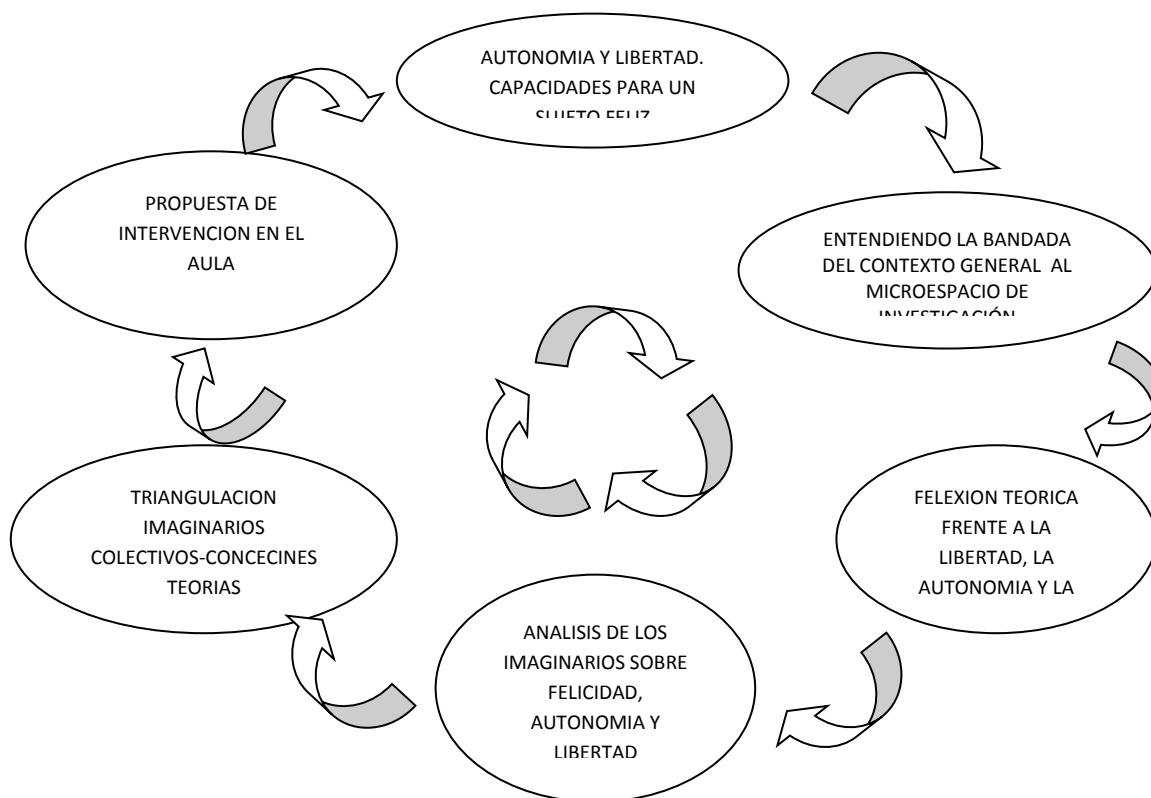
AUTONOMIA Y LIBERTAD. CAPACIDADES PARA UN SUJETO FELIZ

ENTENDIENDO LA BANDADA DEL CONTEXTO GENERAL AL MICROESPACIO DE INVESTIGACIÓN

FELEXION TEORICA FRENTE A LA LIBERTAD, LA AUTONOMIA Y LA

ANALISIS DE LOS IMAGINARIOS SOBRE FELICIDAD, AUTONOMIA Y LIBERTAD

TRIANGULACION IMAGINARIOS COLECTIVOS-CONCECINES TEORIAS

PROPUESTA DE INTERVENCION EN EL AULA